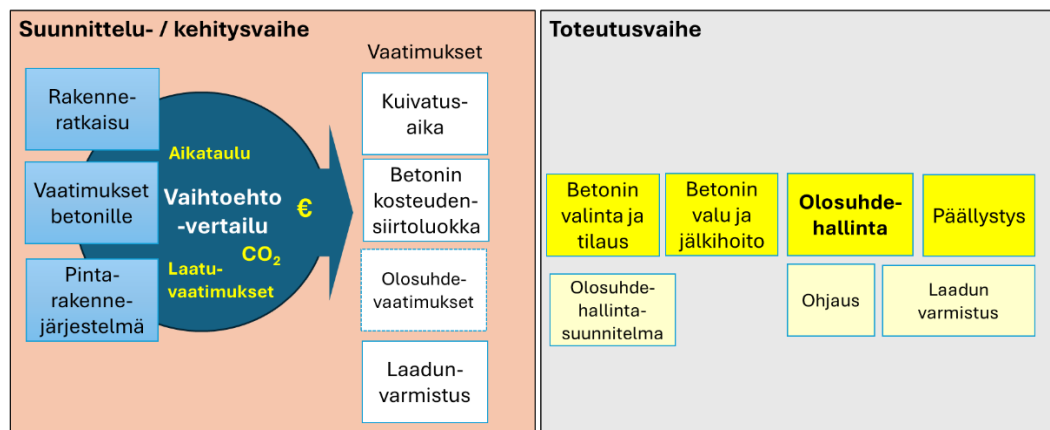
Suunnittelu- / kehitysvaihe

Rakenneratkaisu

Vaatimukset betonille

Pintarakennejärjestelmä

Aikataulu

Vaihtoehto-vertailu

€

$CO_2$

Laatuvaatimukset

Vaatimukset

Kuivatusaika

Betonin kosteudensiirtoluokka

Olosuhdevaatimukset

Laadunvarmistus

Toteutusvaihe

Betonin valinta ja tilaus

Betonin valu ja jälkihoito

Olosuhdehallinta

Päällystys

Olosuhdehallintasuunnitelma

Ohjaus

Laadun varmistus